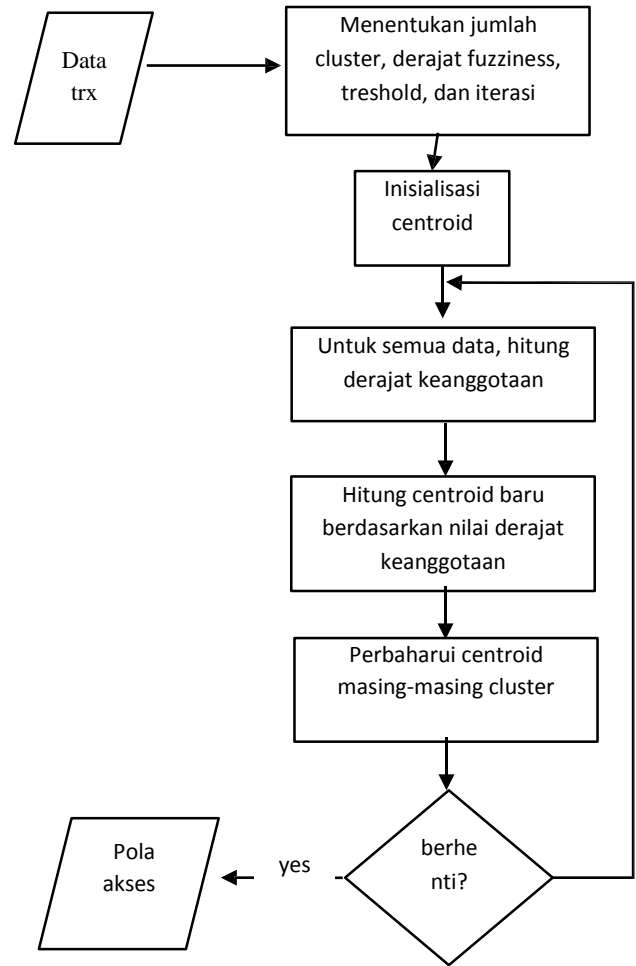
Data trx

Menentukan jumlah cluster, derajat fuzziness, treshold, dan iterasi

Inisialisasi centroid

Untuk semua data, hitung derajat keanggotaan

Hitung centroid baru berdasarkan nilai derajat keanggotaan

Perbaharui centroid masing-masing cluster

berhe nti?

yes

Pola akses